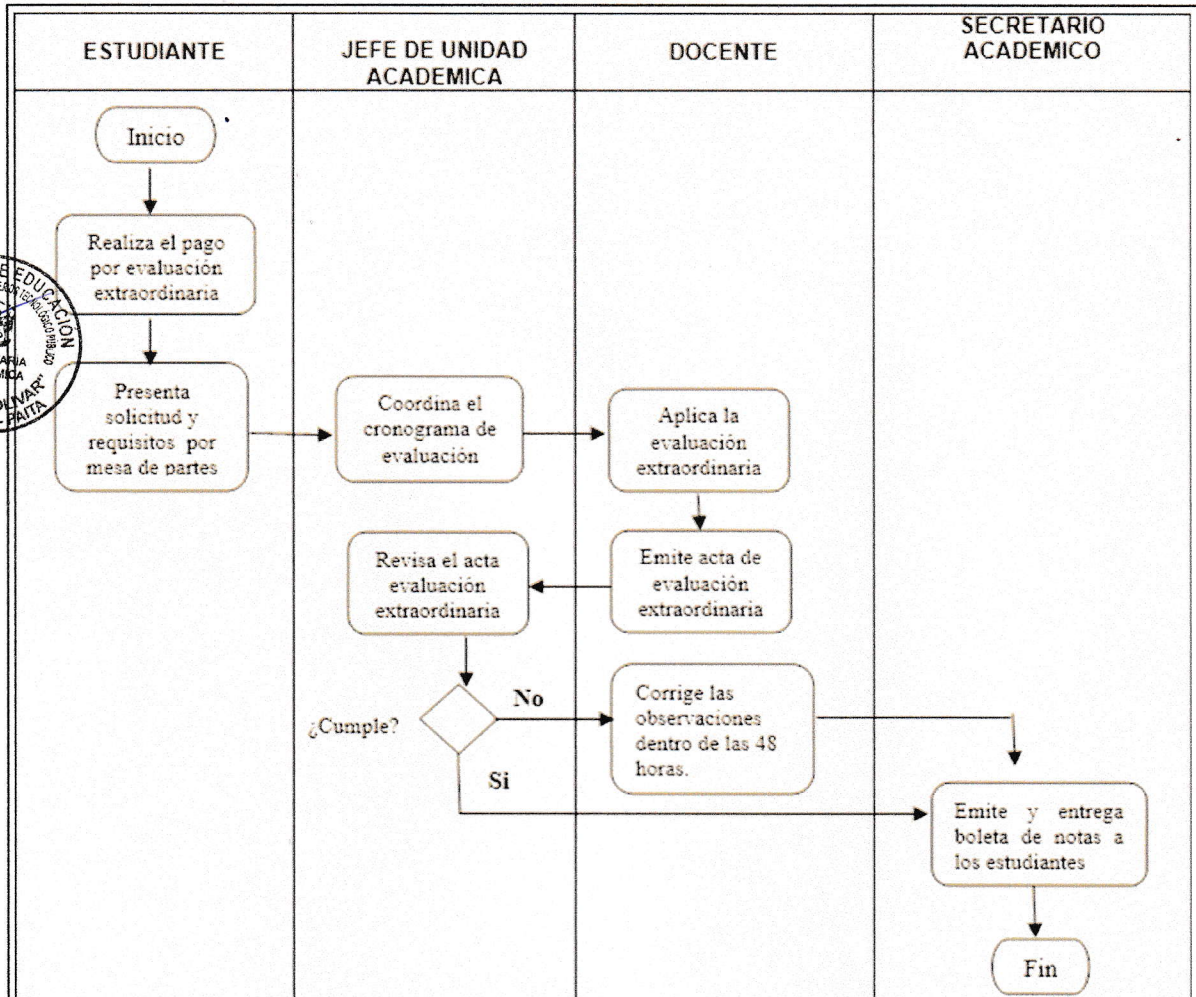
ESTUDIANTE

JEFE DE UNIDAD ACADEMICA

DOCENTE

SECRETARIO ACADEMICO

Inicio

Realiza el pago por evaluación extraordinaria

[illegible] EDUCACIÓN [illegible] ARIA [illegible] MICA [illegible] OLIVAR" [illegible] AITA

Presenta solicitud y requisitos por mesa de partes

Coordina el cronograma de evaluación

Aplica la evaluación extraordinaria

Emite acta de evaluación extraordinaria

Revisa el acta evaluación extraordinaria

¿Cumple?

No

Si

Corrige las observaciones dentro de las 48 horas.

Emite y entrega boleta de notas a los estudiantes

Fin